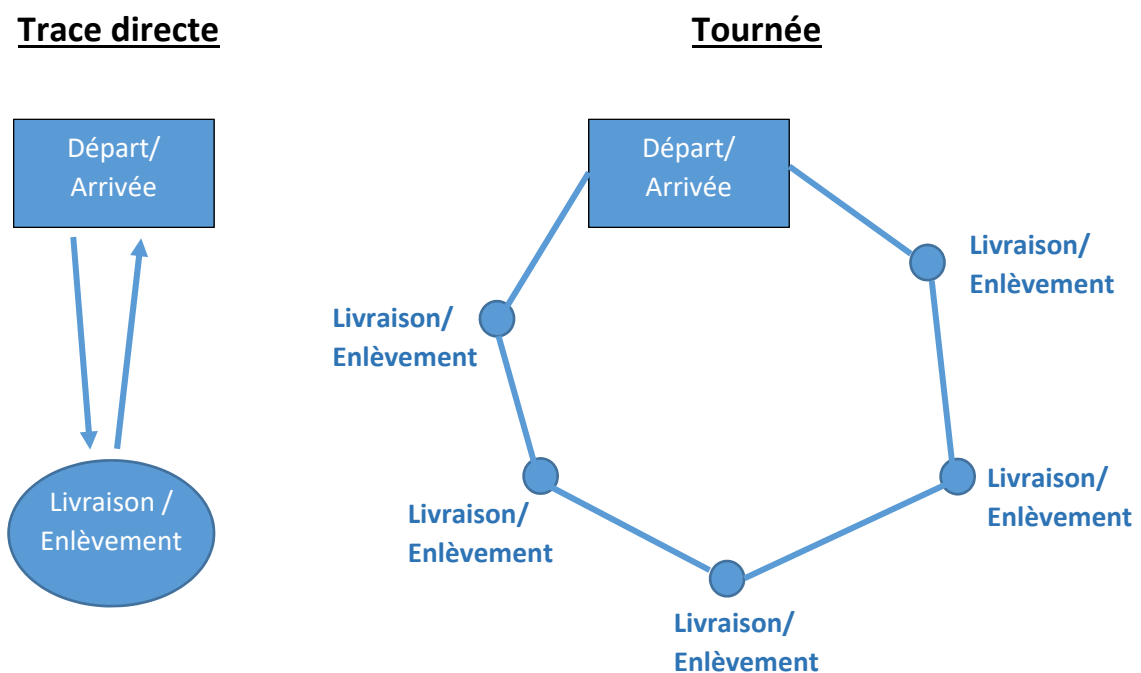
Trace directe

Départ/ Arrivée

Livraison / Enlèvement

Tournée

Départ/ Arrivée

Livraison/ Enlèvement

Livraison/ Enlèvement

Livraison/ Enlèvement

Livraison/ Enlèvement

Livraison/ Enlèvement

Livraison/ Enlèvement